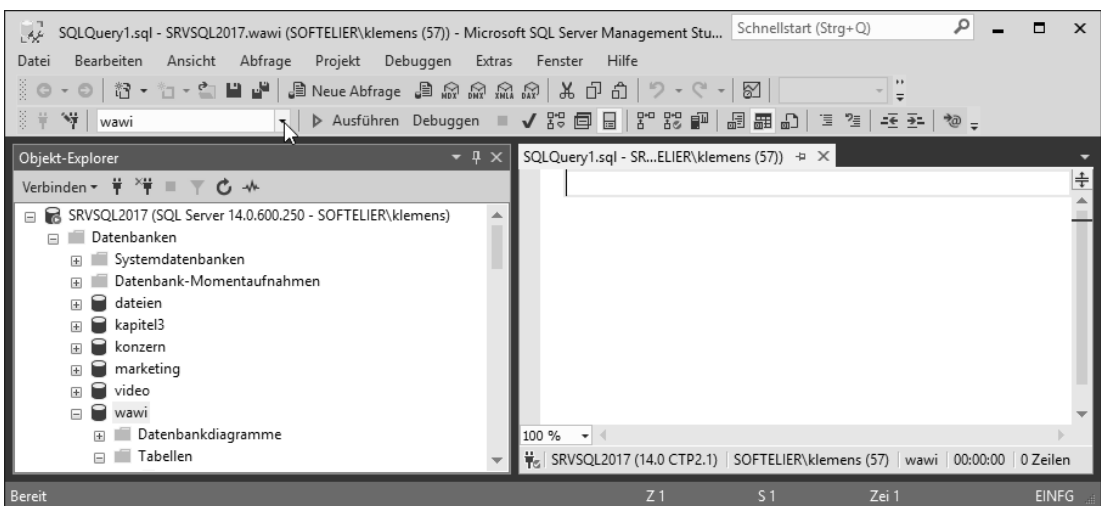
SQLQuery1.sql - SRVSQL2017.wawi (SOFTELIER\klemens (57)) - Microsoft SQL Server Management Stu... Schnellstart (Strg+Q)

Datei Bearbeiten Ansicht Abfrage Projekt Debuggen Extras Fenster Hilfe

Neue Abfrage

wawi

Ausführen Debuggen

Objekt-Explorer

Verbinden

SRVSQL2017 (SQL Server 14.0.600.250 - SOFTELIER\klemens)
Datenbanken
Systemdatenbanken
Datenbank-Momentaufnahmen
dateien
kapitel3
konzern
marketing
video
wawi
Datenbankdiagramme
Tabellen

SQLQuery1.sql - SR...ELIER\klemens (57))

100 %

SRVSQL2017 (14.0 CTP2.1) | SOFTELIER\klemens (57) | wawi | 00:00:00 | 0 Zeilen

Bereit Z 1 S 1 Zei 1 EINFG